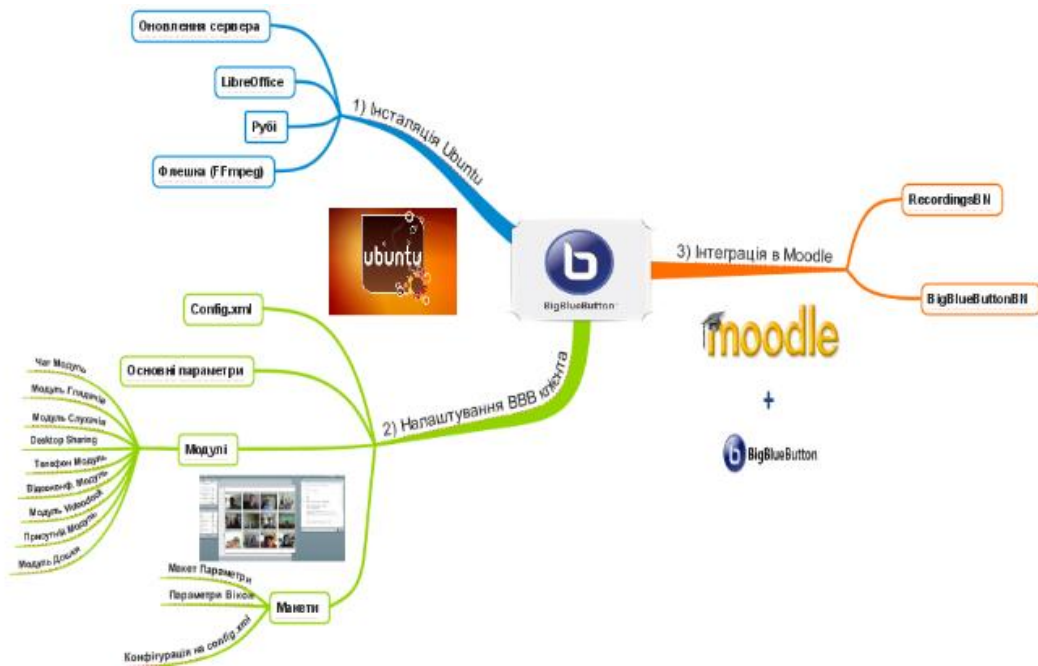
Оновлення сервера

LibreOffice

Рубі

Флешка (FFmpeg)

1) Інсталяція Ubuntu

ubuntu

BigBlueButton

3) Інтеграція в Moodle

RecordingsBN

BigBlueButtonBN

moodle

+

BigBlueButton

Config.xml

Основні параметри

Модулі

2) Налаштування BBB клієнта

Чат Модуль

Модуль Глядачів

Модуль Слухачів

Desktop Sharing

Телефон Модуль

Відеоконф. Модуль

Модуль Videodock

Присутній Модуль

Модуль Дошки

Макети

Макет Параметри

Параметри Вікон

Конфігурація на config.xml